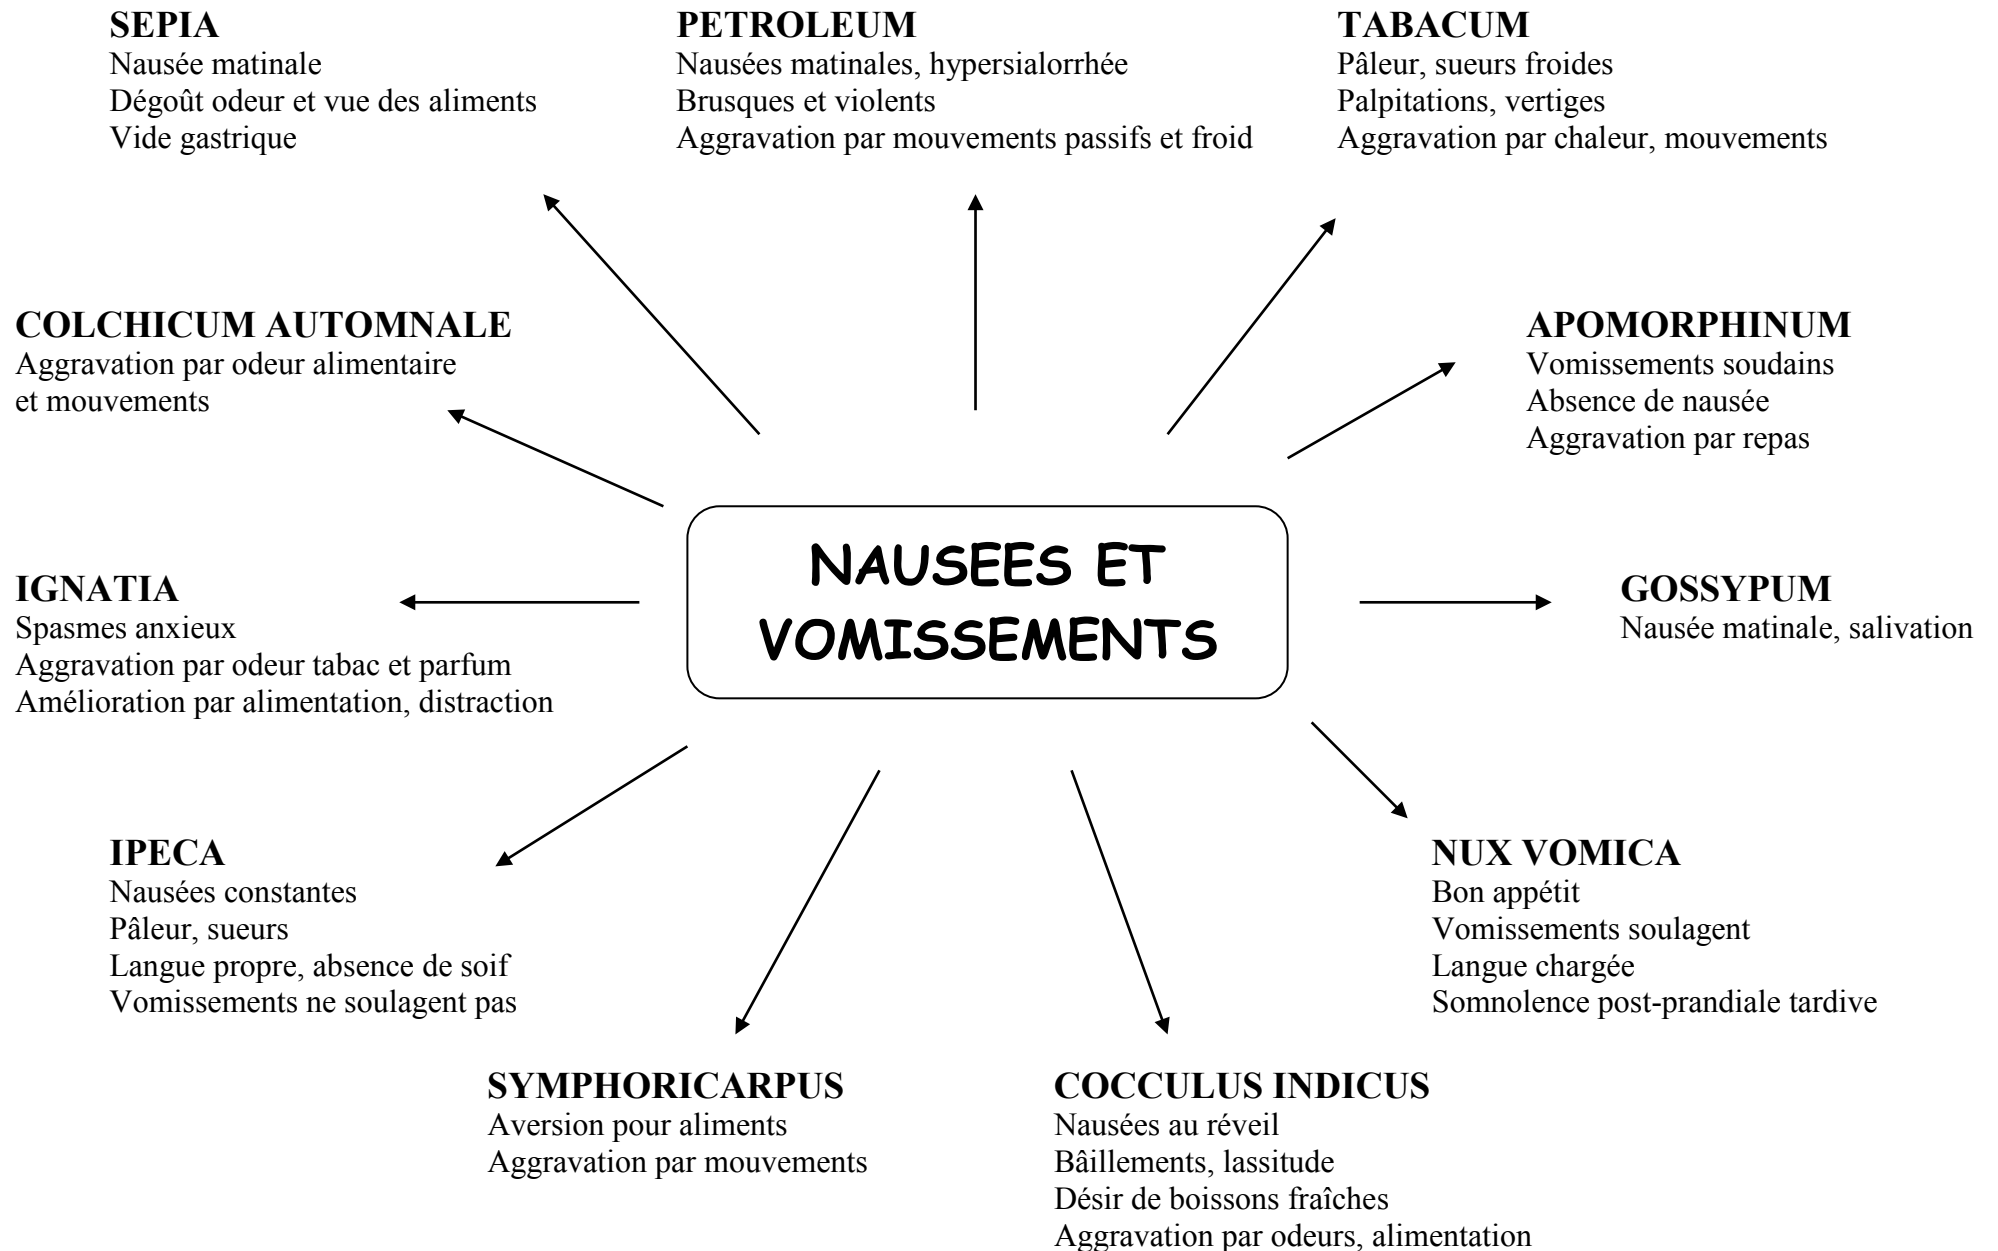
SEPIA
Nausée matinale
Dégoût odeur et vue des aliments
Vide gastrique

PETROLEUM
Nausées matinales, hypersialorrhée
Brusques et violents
Aggravation par mouvements passifs et froid

TABACUM
Pâleur, sueurs froides
Palpitations, vertiges
Aggravation par chaleur, mouvements

COLCHICUM AUTOMNALE
Aggravation par odeur alimentaire et mouvements

APOMORPHINUM
Vomissements soudains
Absence de nausée
Aggravation par repas

NAUSEES ET VOMISSEMENTS

IGNATIA
Spasmes anxieux
Aggravation par odeur tabac et parfum
Amélioration par alimentation, distraction

GOSSYPUM
Nausée matinale, salivation

IPECA
Nausées constantes
Pâleur, sueurs
Langue propre, absence de soif
Vomissements ne soulagent pas

NUX VOMICA
Bon appétit
Vomissements soulagent
Langue chargée
Somnolence post-prandiale tardive

SYMPHORICARPUS
Aversion pour aliments
Aggravation par mouvements

COCCULUS INDICUS
Nausées au réveil
Bâillements, lassitude
Désir de boissons fraîches
Aggravation par odeurs, alimentation